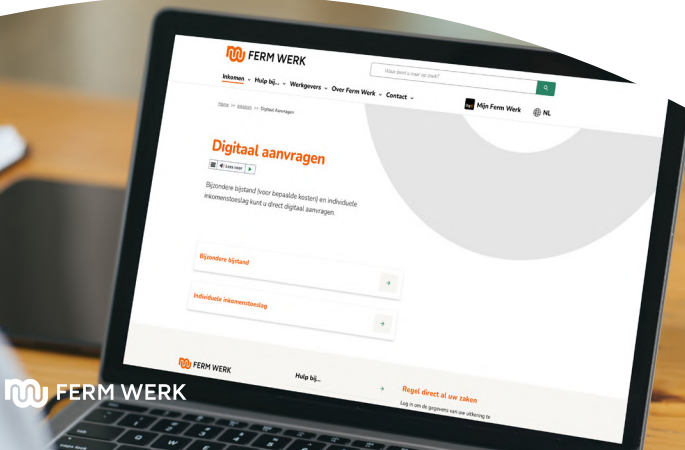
FERM WERK

Waar bent u naar op zoek?

Inkomen Hulp bij... Werkgevers Over Ferm Werk Contact

Mijn Ferm Werk NL

Home >> Inkomen >> Digitaal Aanvragen

Digitaal aanvragen

Lees voor

Bijzondere bijstand (voor bepaalde kosten) en individuele inkomenstoeslag kunt u direct digitaal aanvragen.

Bijzondere bijstand

Individuele inkomenstoeslag

FERM WERK

Hulp bij...

Regel direct al uw zaken

Log in om de gegevens van uw uitkering te

FERM WERK